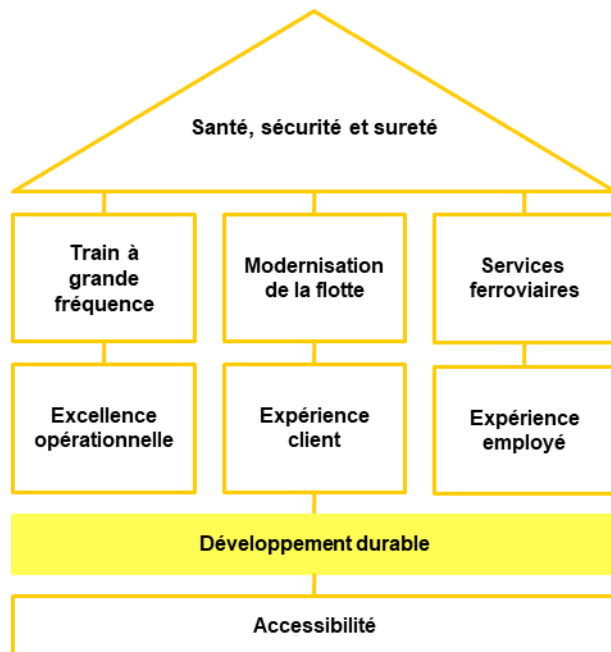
Santé, sécurité et sureté

Train à grande fréquence

Modernisation de la flotte

Services ferroviaires

Excellence opérationnelle

Expérience client

Expérience employé

Développement durable

Accessibilité